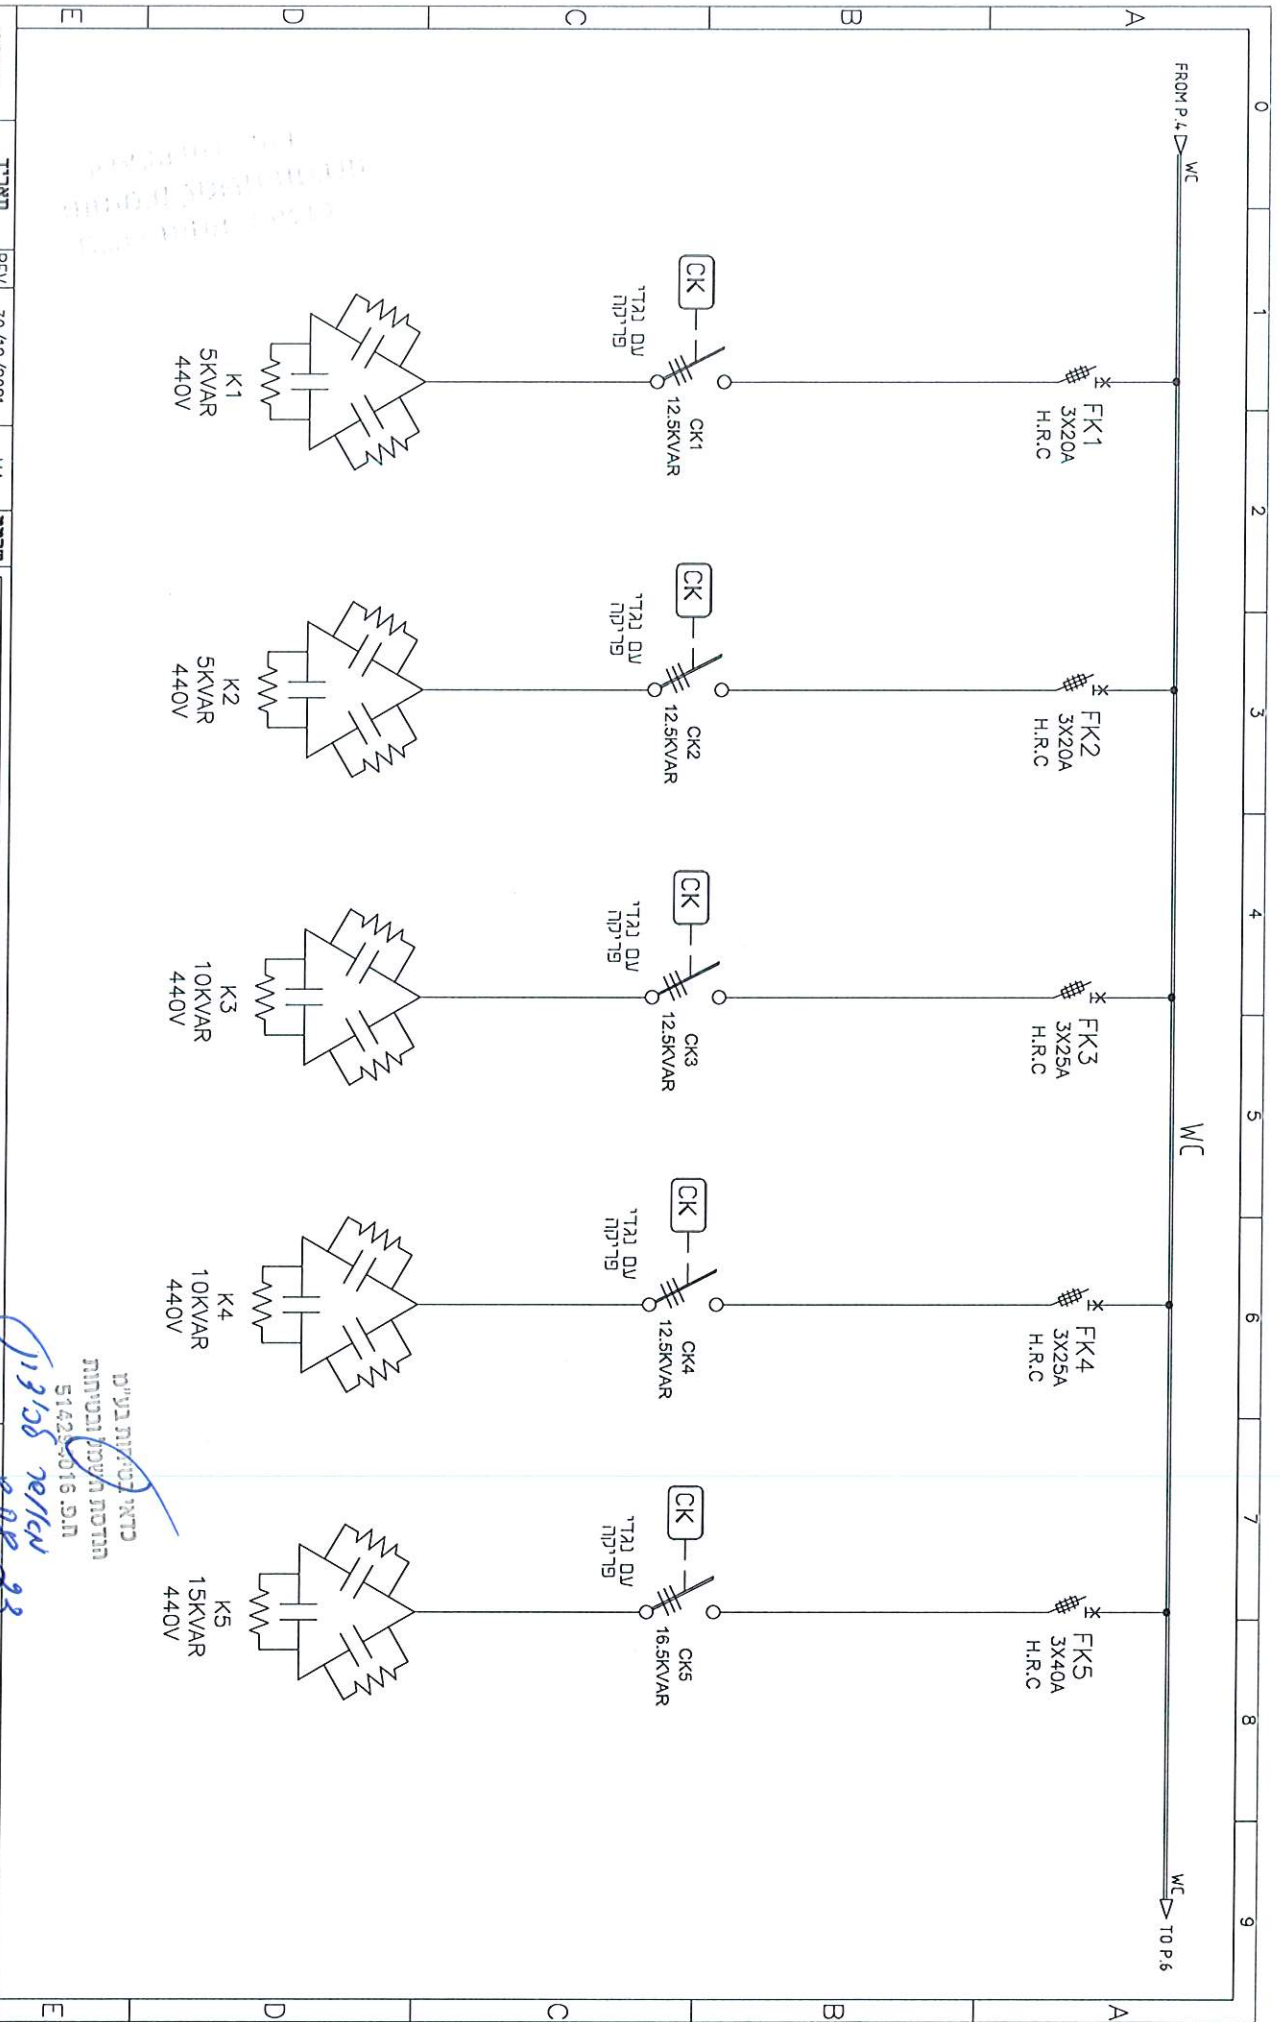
A B C D E
0 1 2 3 4 5 6 7 8 9

FROM P.4 WC

FK1 3X20A H.R.C
CK
מגען עם נגד פריקה
CK1 12.5KVAR
K1 5KVAR 440V

FK2 3X20A H.R.C
CK
מגען עם נגד פריקה
CK2 12.5KVAR
K2 5KVAR 440V

FK3 3X25A H.R.C
CK
מגען עם נגד פריקה
CK3 12.5KVAR
K3 10KVAR 440V

WC

FK4 3X25A H.R.C
CK
מגען עם נגד פריקה
CK4 12.5KVAR
K4 10KVAR 440V

FK5 3X40A H.R.C
CK
מגען עם נגד פריקה
CK5 16.5KVAR
K5 15KVAR 440V

WC TO P.6

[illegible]
מהנדס חשמל
514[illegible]016 .מ.ר
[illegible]

תאריך REV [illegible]